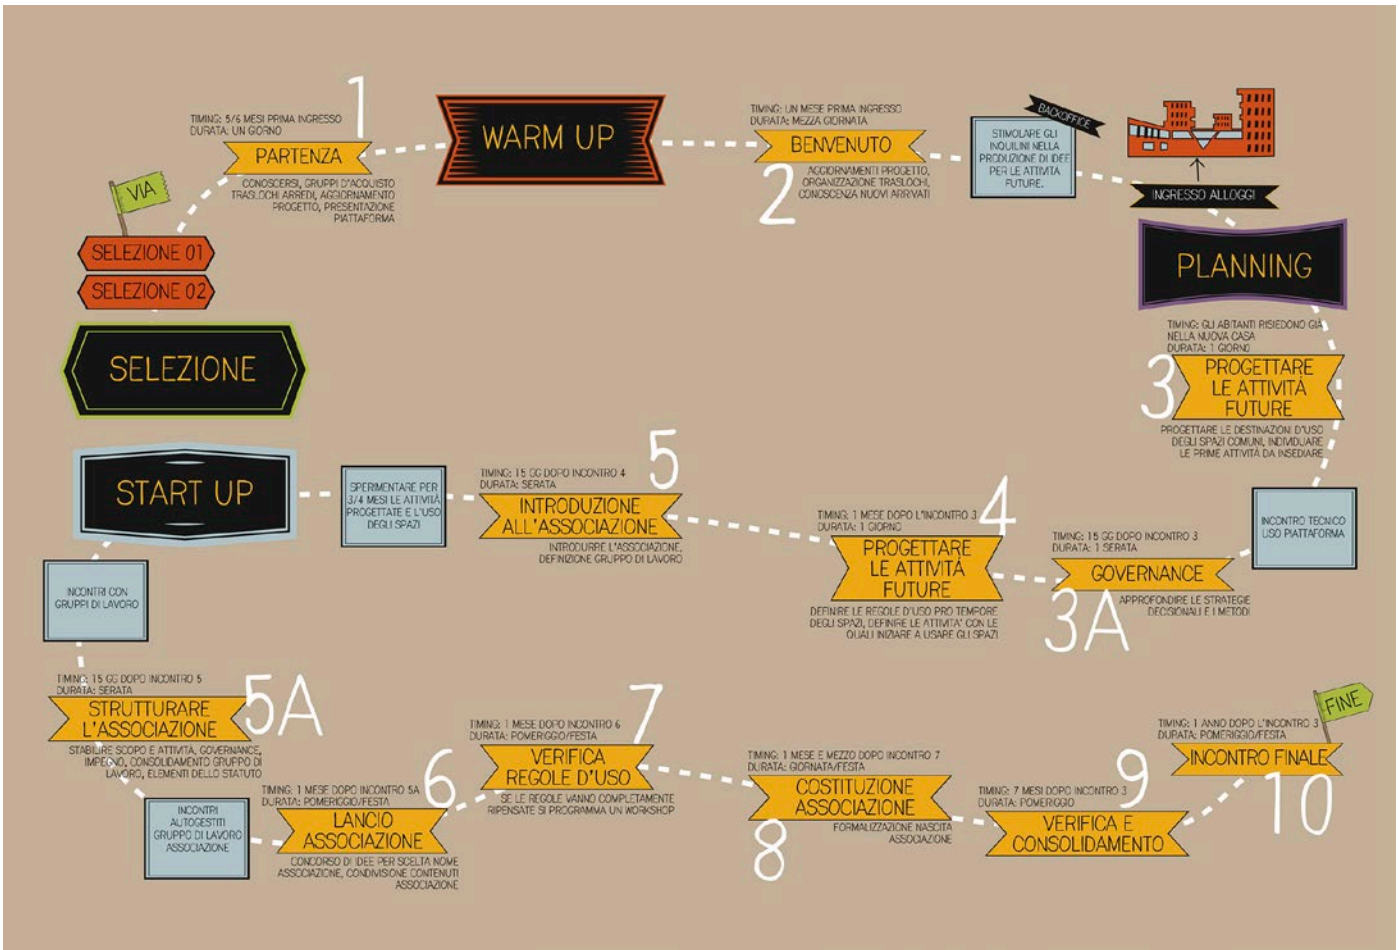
VIA

SELEZIONE 01
SELEZIONE 02

SELEZIONE

1
TIMING: 5/6 MESI PRIMA INGRESSO
DURATA: UN GIORNO
PARTENZA
CONOSCERSI, GRUPPI D'ACQUISTO TRASLOCHI ARREDI, AGGIORNAMENTO PROGETTO, PRESENTAZIONE PIATTAFORMA

WARM UP

TIMING: UN MESE PRIMA INGRESSO
DURATA: MEZZA GIORNATA
BENVENUTO
2
AGGIORNAMENTI PROGETTO, ORGANIZZAZIONE TRASLOCHI, CONOSCENZA NUOVI ARRIVATI

BACKOFFICE
STIMOLARE GLI INQUILINI NELLA PRODUZIONE DI IDEE PER LE ATTIVITÀ FUTURE.

INGRESSO ALLOGGI

PLANNING

TIMING: GLI ABITANTI RISIEDONO GIÀ NELLA NUOVA CASA
DURATA: 1 GIORNO
3
PROGETTARE LE ATTIVITÀ FUTURE
PROGETTARE LE DESTINAZIONI D'USO DEGLI SPAZI COMUNI, INDIVIDUARE LE PRIME ATTIVITÀ DA INSEDIARE

INCONTRO TECNICO USO PIATTAFORMA

TIMING: 15 GG DOPO INCONTRO 3
DURATA: 1 SERATA
GOVERNANCE
3A
APPROFONDIRE LE STRATEGIE DECISIONALI E I METODI

TIMING: 1 MESE DOPO L'INCONTRO 3
DURATA: 1 GIORNO
4
PROGETTARE LE ATTIVITÀ FUTURE
DEFINIRE LE REGOLE D'USO PRO TEMPORE DEGLI SPAZI, DEFINIRE LE ATTIVITA' CON LE QUALI INIZIARE A USARE GLI SPAZI

TIMING: 15 GG DOPO INCONTRO 4
DURATA: SERATA
5
INTRODUZIONE ALL'ASSOCIAZIONE
INTRODURRE L'ASSOCIAZIONE, DEFINIZIONE GRUPPO DI LAVORO

SPERIMENTARE PER 3/4 MESI LE ATTIVITÀ PROGETTATE E L'USO DEGLI SPAZI

START UP

INCONTRI CON GRUPPI DI LAVORO

TIMING: 15 GG DOPO INCONTRO 5
DURATA: SERATA
STRUTTURARE L'ASSOCIAZIONE
5A
STABILIRE SCOPO E ATTIVITÀ, GOVERNANCE, IMPEGNO, CONSOLIDAMENTO GRUPPO DI LAVORO, ELEMENTI DELLO STATUTO

INCONTRI AUTOGESTITI GRUPPO DI LAVORO ASSOCIAZIONE

TIMING: 1 MESE DOPO INCONTRO 5A
DURATA: POMERIGGIO/FESTA
6
LANCIO ASSOCIAZIONE
CONCORSO DI IDEE PER SCELTA NOME ASSOCIAZIONE, CONDIVISIONE CONTENUTI ASSOCIAZIONE

TIMING: 1 MESE DOPO INCONTRO 6
DURATA: POMERIGGIO/FESTA
7
VERIFICA REGOLE D'USO
SE LE REGOLE VANNO COMPLETAMENTE RIPENSATE SI PROGRAMMA UN WORKSHOP

TIMING: 1 MESE E MEZZO DOPO INCONTRO 7
DURATA: GIORNATA/FESTA
COSTITUZIONE ASSOCIAZIONE
8
FORMALIZZAZIONE NASCITA ASSOCIAZIONE

TIMING: 7 MESI DOPO INCONTRO 3
DURATA: POMERIGGIO
9
VERIFICA E CONSOLIDAMENTO

FINE
TIMING: 1 ANNO DOPO L'INCONTRO 3
DURATA: POMERIGGIO/FESTA
INCONTRO FINALE
10